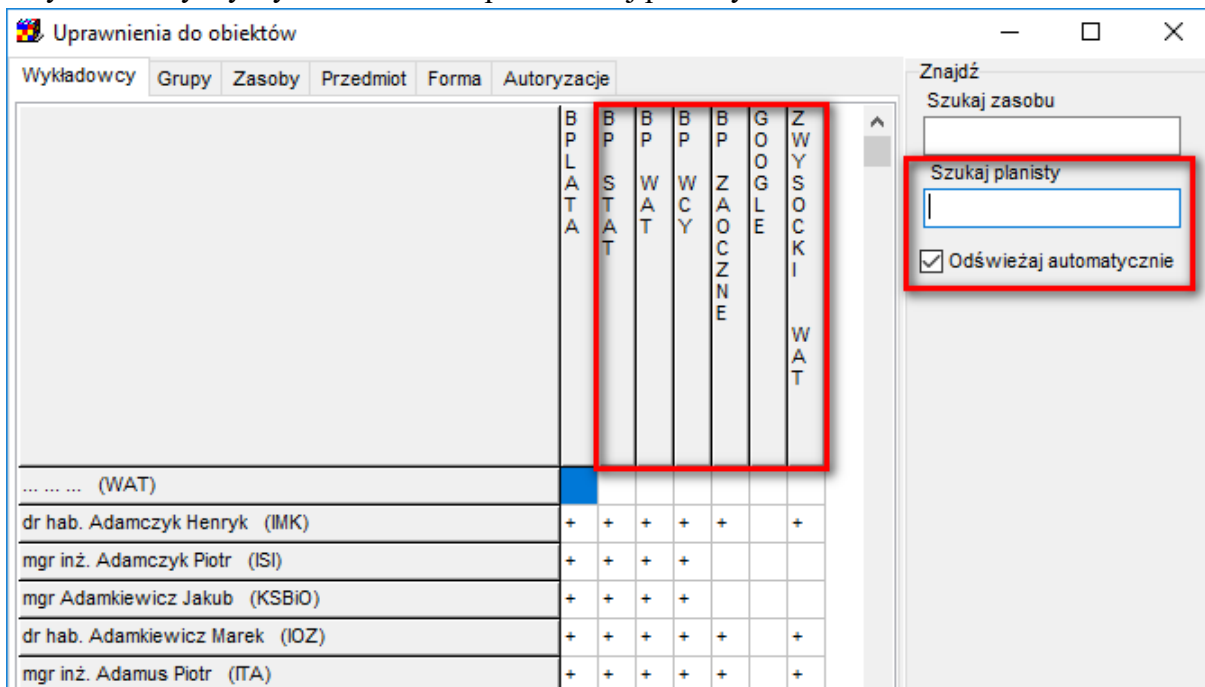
Uprawnienia do obiektów

Wykładowcy | Grupy | Zasoby | Przedmiot | Forma | Autoryzacje

| | BPLATA | BP STAT | BP WAT | BP WCY | BP ZAOCZNE | GOOGLE | ZWYSOCKI WAT |
|---|---|---|---|---|---|---|---|
| ... ... ... (WAT) | | | | | | | |
| dr hab. Adamczyk Henryk (IMK) | + | + | + | + | + | | + |
| mgr inż. Adamczyk Piotr (ISI) | + | + | + | + | | | |
| mgr Adamkiewicz Jakub (KSBiO) | + | + | + | + | | | |
| dr hab. Adamkiewicz Marek (IOZ) | + | + | + | + | + | | + |
| mgr inż. Adamus Piotr (ITA) | + | + | + | + | + | | + |

Znajdź
Szukaj zasobu
Szukaj planisty
Odświeżaj automatycznie